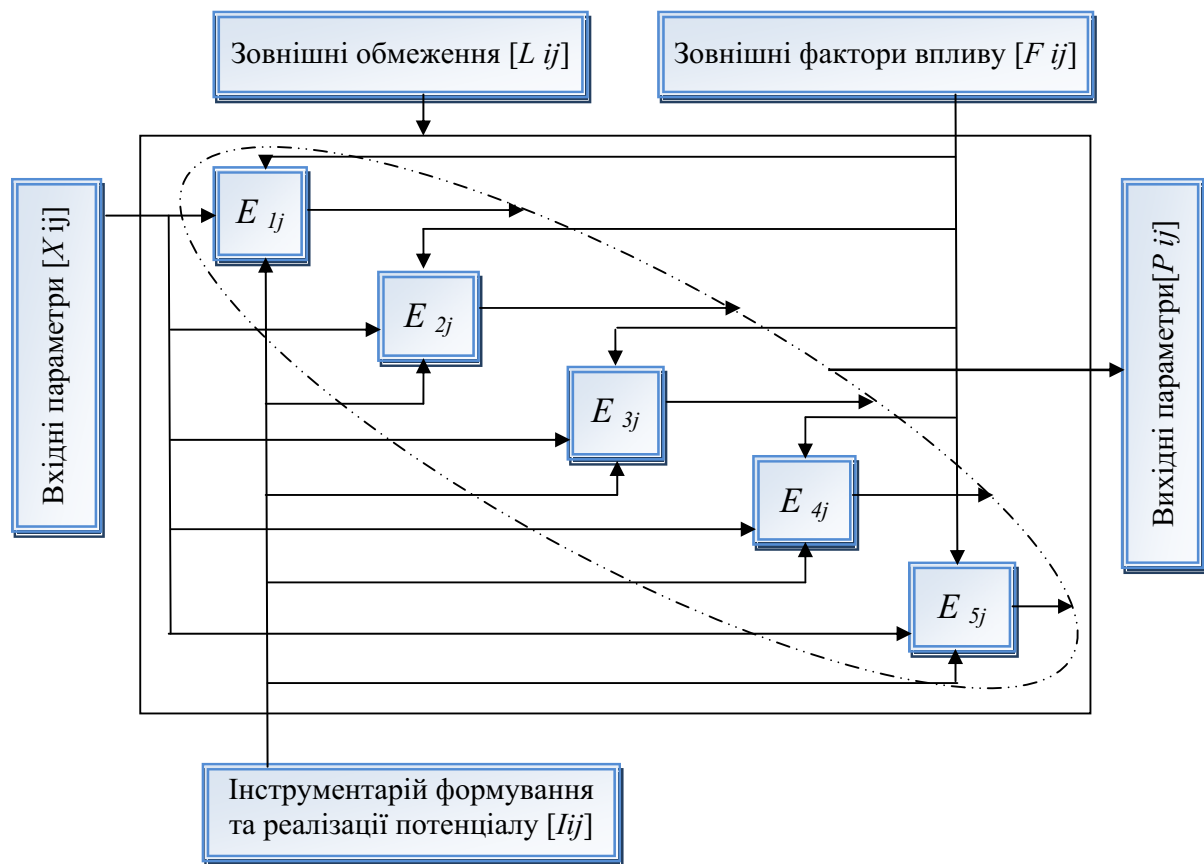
Зовнішні обмеження [$L\ ij$]

Зовнішні фактори впливу [$F\ ij$]

Вхідні параметри [$X$ ij]

$E_{1j}$

$E_{2j}$

$E_{3j}$

$E_{4j}$

$E_{5j}$

Вихідні параметри[$P\ ij$]

Інструментарій формування та реалізації потенціалу [$Iij$]